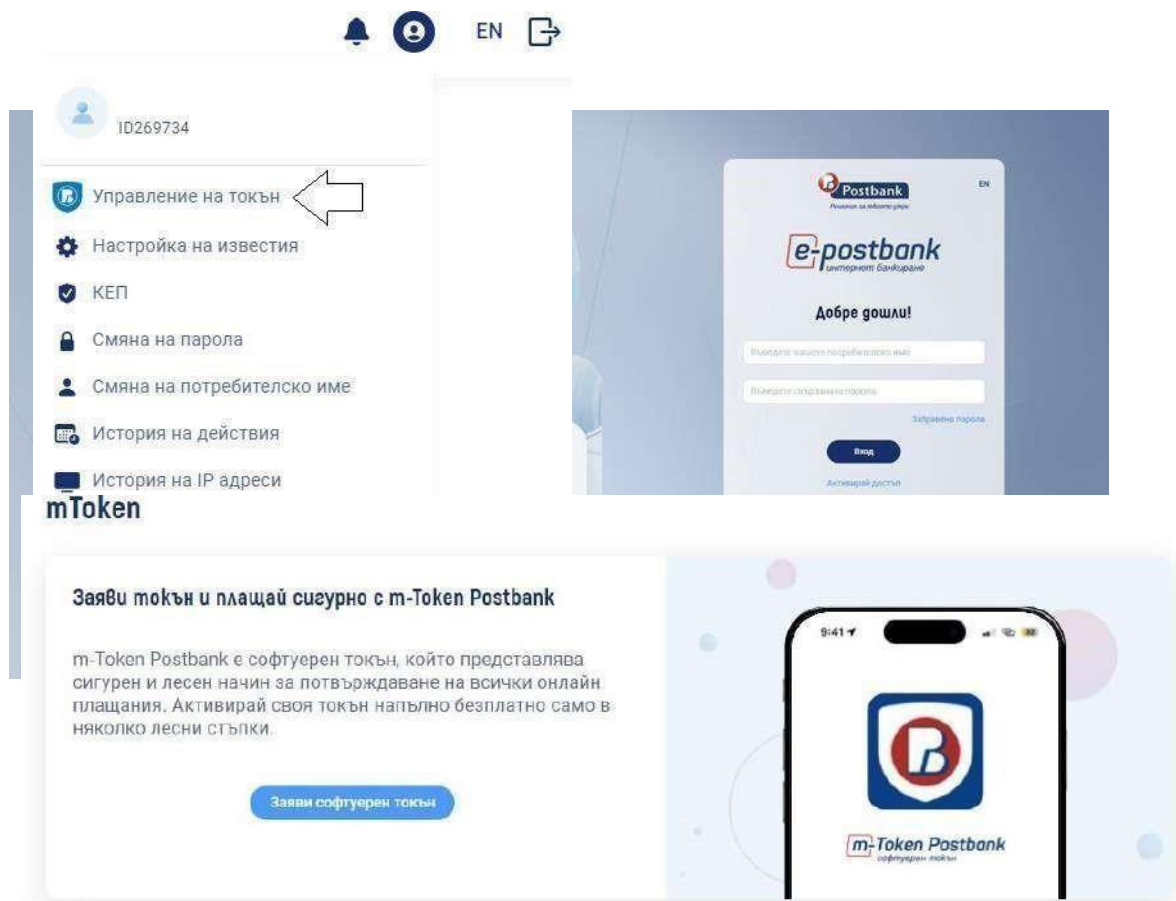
EN

ID269734

Управление на токън

Настройка на известия

КЕП

Смяна на парола

Смяна на потребителско име

История на действия

История на IP адреси

Postbank

EN

e-postbank
интернет банкиране

Добре дошли!

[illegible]

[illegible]

Забравена парола

Вход

Активирай достъп

mToken

Заяви токън и плащай сигурно с m-Token Postbank

m-Token Postbank е софтуерен токън, който представлява сигурен и лесен начин за потвърждаване на всички онлайн плащания. Активирай своя токън напълно безплатно само в няколко лесни стъпки.

Заяви софтуерен токън

9:41

m-Token Postbank
софтуерен токън